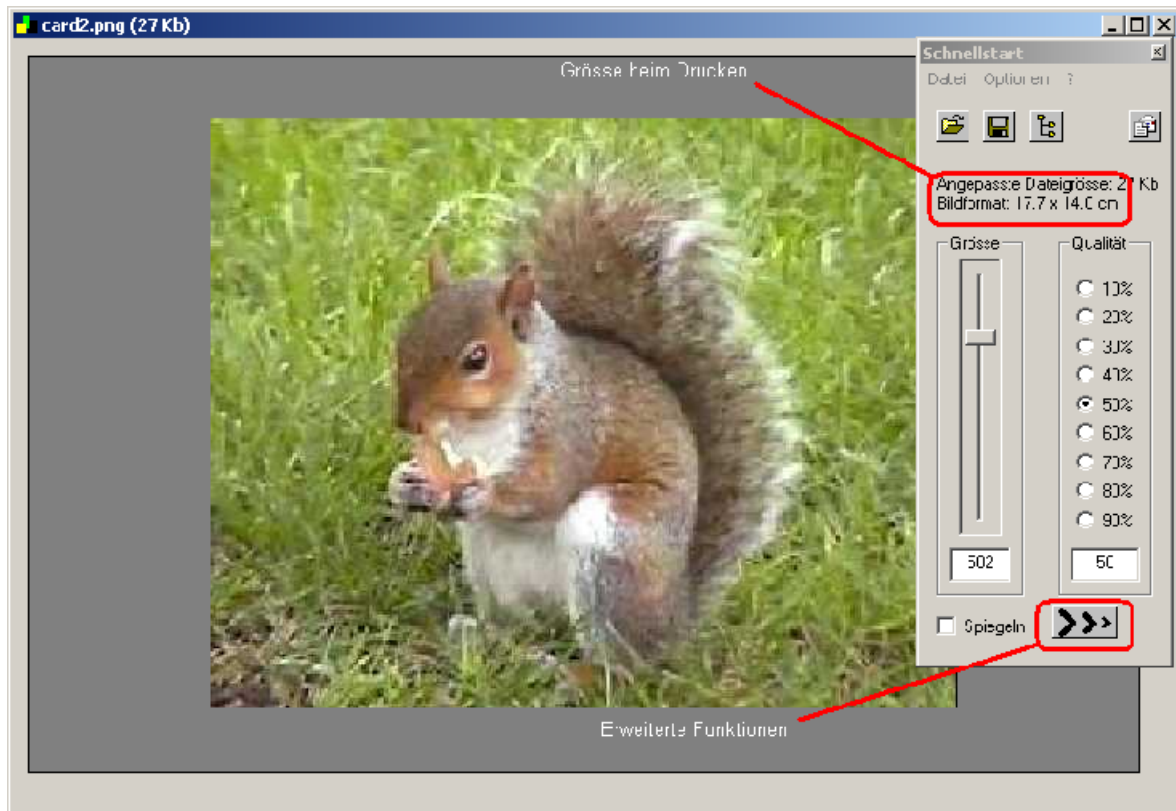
card2.png (27 Kb)

Grösse beim Drucken

Schnellstart

Datei Optionen ?

Angepasste Dateigrösse: 27 Kb
Bildformat: 17.7 x 14.0 cm

Grösse

Qualität

10%
20%
30%
40%
50%
60%
70%
80%
90%

502

50

Spiegeln

Erweiterte Funktionen